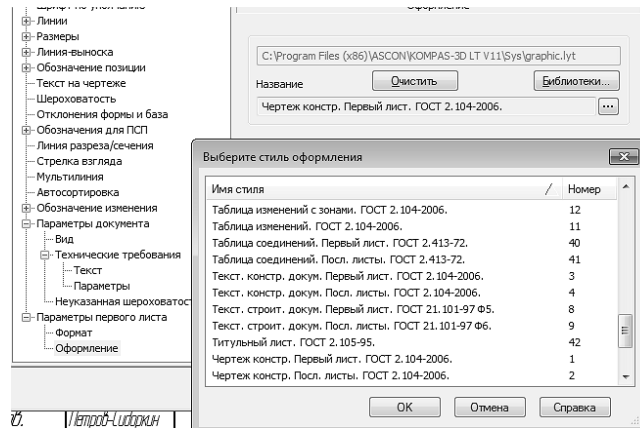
Шрифт по умолчанию
Линии
Размеры
Линия-выноска
Обозначение позиции
Текст на чертеже
Шероховатость
Отклонения формы и база
Обозначения для ПСП
Линия разреза/сечения
Стрелка взгляда
Мультилиния
Автосортировка
Обозначение изменения
Параметры документа
Вид
Технические требования
Текст
Параметры
Неуказанная шероховатост
Параметры первого листа
Формат
Оформление

Оформление

C:\Program Files (x86)\ASCON\KOMPAS-3D LT V11\Sys\graphic.lyt
Название
Очистить
Библиотеки...
Чертеж констр. Первый лист. ГОСТ 2.104-2006.
...

Выберите стиль оформления

| Имя стиля | Номер |
|---|---|
| Таблица изменений с зонами. ГОСТ 2.104-2006. | 12 |
| Таблица изменений. ГОСТ 2.104-2006. | 11 |
| Таблица соединений. Первый лист. ГОСТ 2.413-72. | 40 |
| Таблица соединений. Посл. листы. ГОСТ 2.413-72. | 41 |
| Текст. констр. докум. Первый лист. ГОСТ 2.104-2006. | 3 |
| Текст. констр. докум. Посл. листы. ГОСТ 2.104-2006. | 4 |
| Текст. строит. докум. Первый лист. ГОСТ 21.101-97 Ф5. | 8 |
| Текст. строит. докум. Посл. листы. ГОСТ 21.101-97 Ф6. | 9 |
| Титульный лист. ГОСТ 2.105-95. | 42 |
| Чертеж констр. Первый лист. ГОСТ 2.104-2006. | 1 |
| Чертеж констр. Посл. листы. ГОСТ 2.104-2006. | 2 |

OK
Отмена
Справка

Петров-Сидоркин